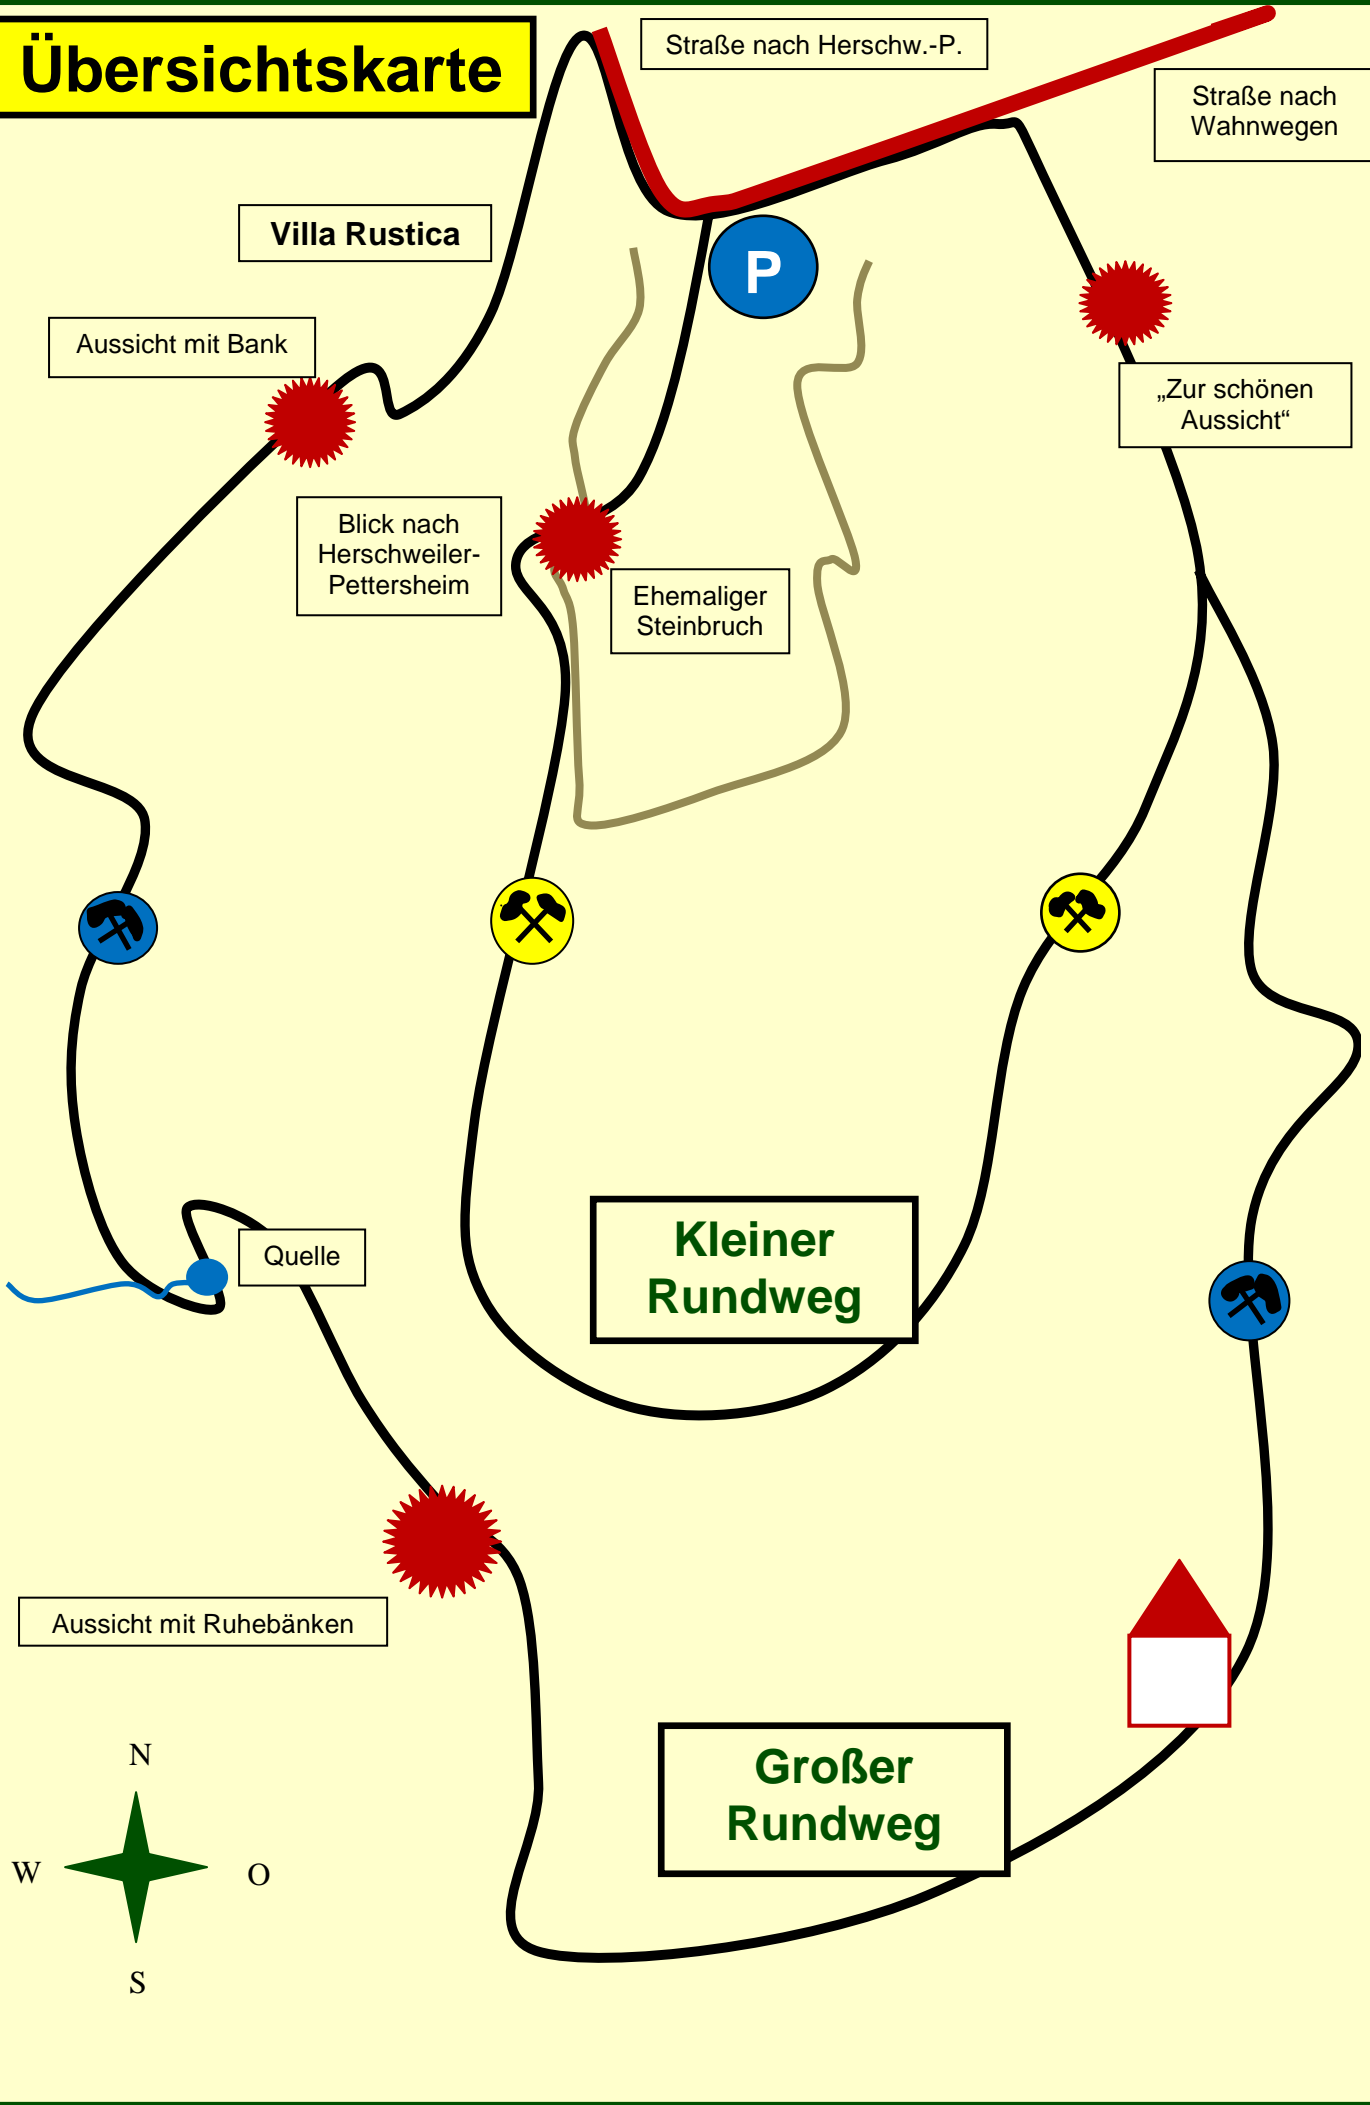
Übersichtskarte

Straße nach Herschw.-P.

Straße nach Wahnwegen

Villa Rustica

P

Aussicht mit Bank

„Zur schönen Aussicht“

Blick nach Herschweiler-Pettersheim

Ehemaliger Steinbruch

Quelle

Kleiner Rundweg

Aussicht mit Ruhebänken

Großer Rundweg

N

W

O

S